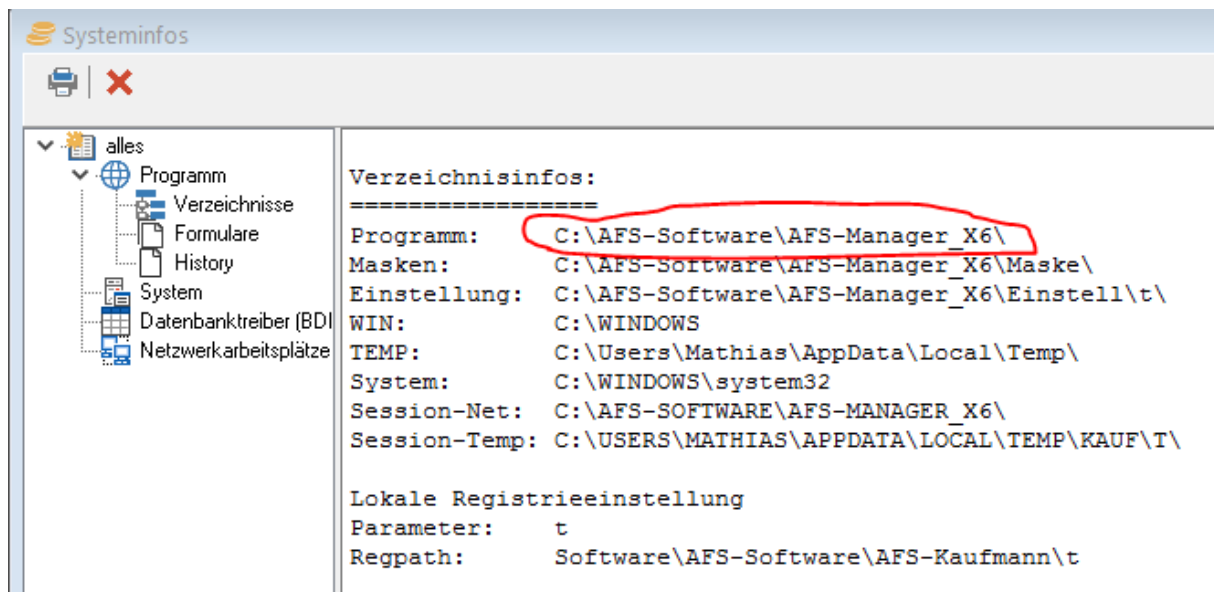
Systeminfos

alles
Programm
Verzeichnisse
Formulare
History
System
Datenbanktreiber (BDI
Netzwerkarbeitsplätze

Verzeichnisinfos:
==================
Programm: C:\AFS-Software\AFS-Manager_X6\
Masken: C:\AFS-Software\AFS-Manager_X6\Maske\
Einstellung: C:\AFS-Software\AFS-Manager_X6\Einstell\t\
WIN: C:\WINDOWS
TEMP: C:\Users\Mathias\AppData\Local\Temp\
System: C:\WINDOWS\system32
Session-Net: C:\AFS-SOFTWARE\AFS-MANAGER_X6\
Session-Temp: C:\USERS\MATHIAS\APPDATA\LOCAL\TEMP\KAUF\T\

Lokale Registrieeinstellung
Parameter: t
Regpath: Software\AFS-Software\AFS-Kaufmann\t